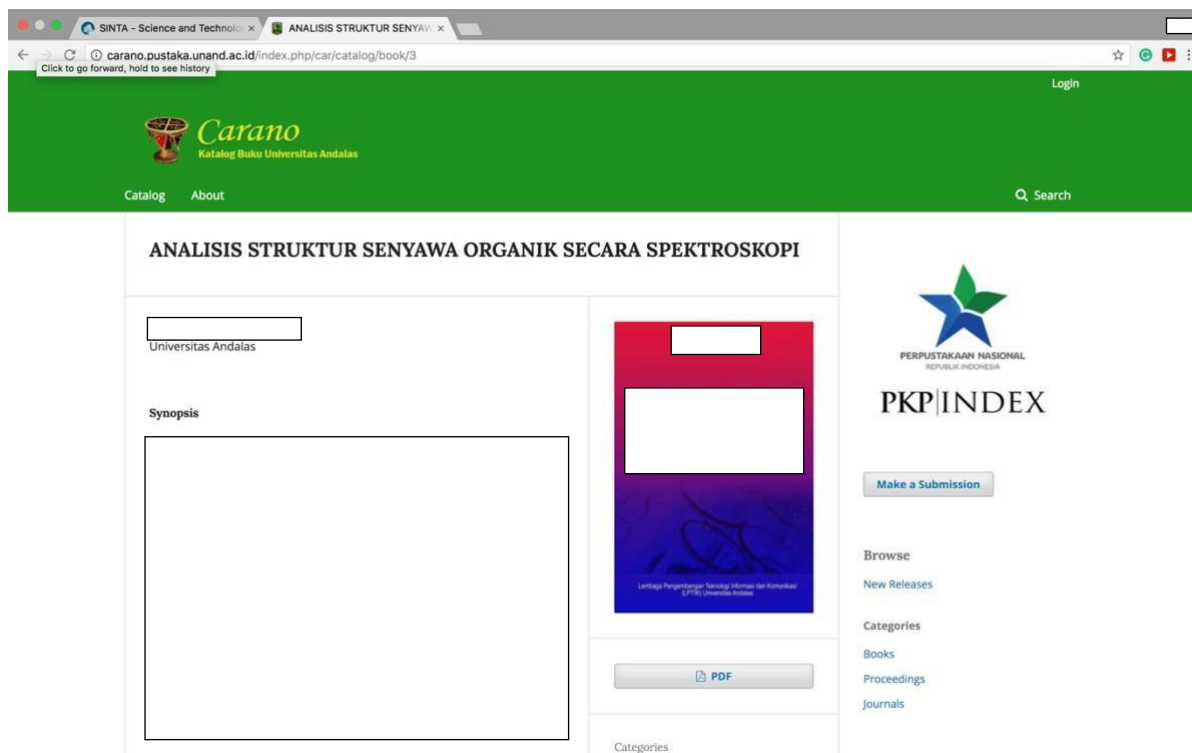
SINTA - Science and Technolo ×
ANALISIS STRUKTUR SENYAW ×

carano.pustaka.unand.ac.id/index.php/car/catalog/book/3
Click to go forward, hold to see history

Login

Carano
Katalog Buku Universitas Andalas

Catalog About
Search

ANALISIS STRUKTUR SENYAWA ORGANIK SECARA SPEKTROSKOPI

Universitas Andalas

Synopsis

Lembaga Pengembangan Teknologi Informasi dan Komunikasi (LPTIK) Universitas Andalas

PDF

Categories

PERPUSTAKAAN NASIONAL
REPUBLIK INDONESIA

PKP|INDEX

Make a Submission

Browse
New Releases

Categories
Books
Proceedings
Journals